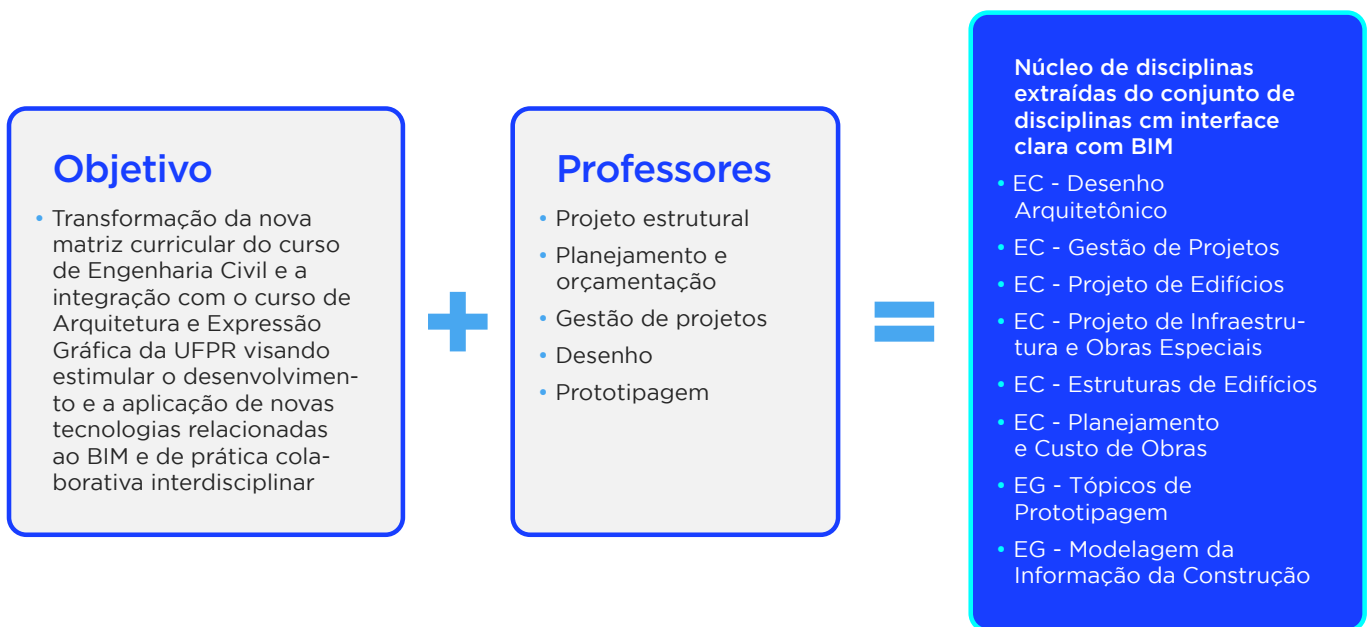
Objetivo

• Transformação da nova matriz curricular do curso de Engenharia Civil e a integração com o curso de Arquitetura e Expressão Gráfica da UFPR visando estimular o desenvolvimento e a aplicação de novas tecnologias relacionadas ao BIM e de prática colaborativa interdisciplinar

+

Professores

• Projeto estrutural
• Planejamento e orçamentação
• Gestão de projetos
• Desenho
• Prototipagem

=

Núcleo de disciplinas extraídas do conjunto de disciplinas cm interface clara com BIM

• EC - Desenho Arquitetônico
• EC - Gestão de Projetos
• EC - Projeto de Edifícios
• EC - Projeto de Infraestrutura e Obras Especiais
• EC - Estruturas de Edifícios
• EC - Planejamento e Custo de Obras
• EG - Tópicos de Prototipagem
• EG - Modelagem da Informação da Construção